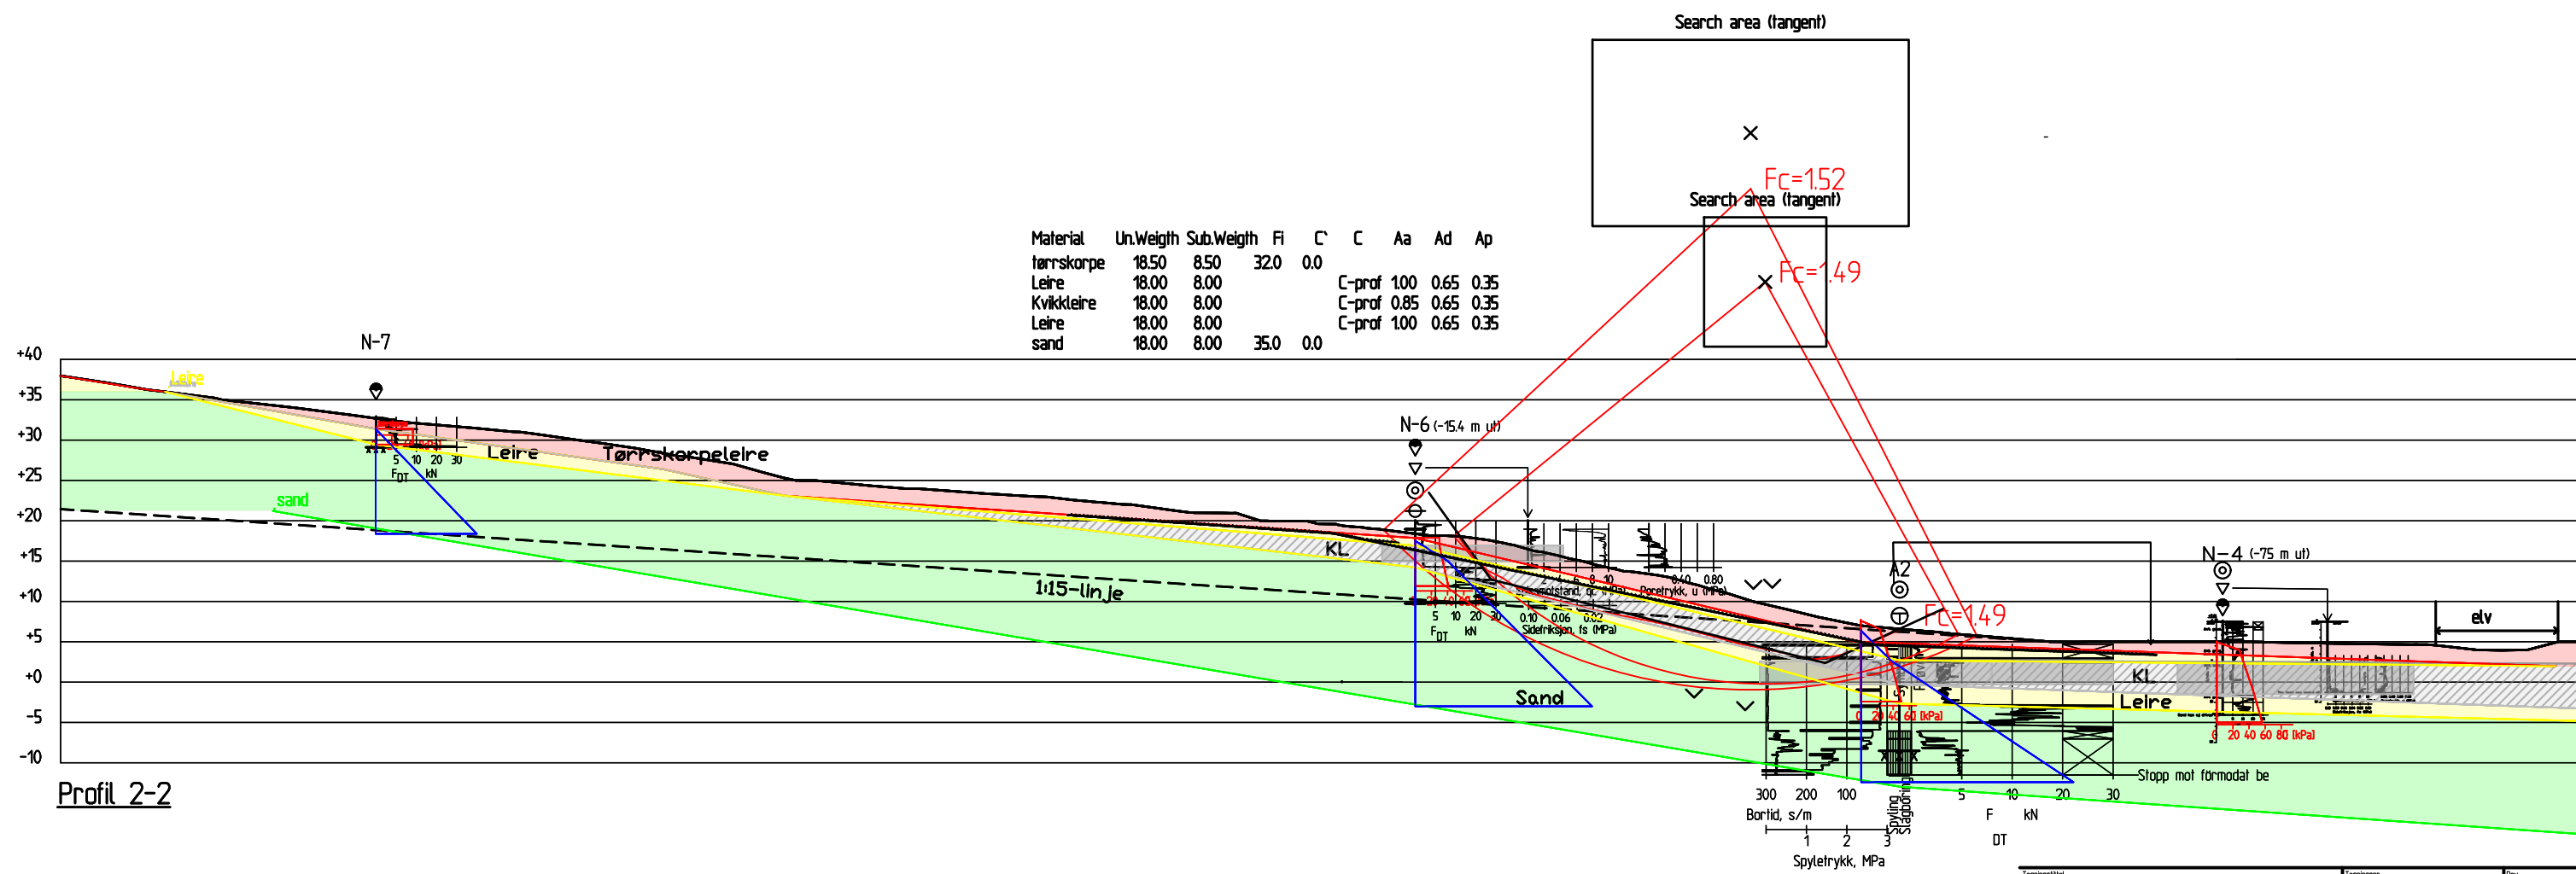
Search area (tangent)

Fc=1.52
Search area (tangent)
Fc=1.49

| Material | Un.Weigth | Sub.Weigth | Fi | C` | C | Aa | Ad | Ap |
|---|---|---|---|---|---|---|---|---|
| tørrskorpe | 18.50 | 8.50 | 32.0 | 0.0 | | | | |
| Leire | 18.00 | 8.00 | | | C-prof | 1.00 | 0.65 | 0.35 |
| Kvikkleire | 18.00 | 8.00 | | | C-prof | 0.85 | 0.65 | 0.35 |
| Leire | 18.00 | 8.00 | | | C-prof | 1.00 | 0.65 | 0.35 |
| sand | 18.00 | 8.00 | 35.0 | 0.0 | | | | |

+40
+35
+30
+25
+20
+15
+10
+5
+0
-5
-10

N-7
Leire
5 10 20 30
$F_{DT}$ kN
Leire
Tørrskorpeleire
sand
1:15-linje

N-6 (-15.4 m ut)
KL
2 4 6 8 10
Spissmotstand, qc (MPa)
0.40 0.80
Poretrykk, u (MPa)
5 10 20 30
$F_{DT}$ kN
0.10 0.06 0.02
Sidefriksjon, fs (MPa)
Sand

A2
Fc=1.49
0 20 40 60 (kPa)
N-4 (-75 m ut)
elv
KL
Leire
0 20 40 60 80 (kPa)
Stopp mot förmodat be
300 200 100
Bortid, s/m
1 2 3
Spyletrykk, MPa
Spyling
Slagboring
5 10 20 30
F kN
DT

Profil 2-2